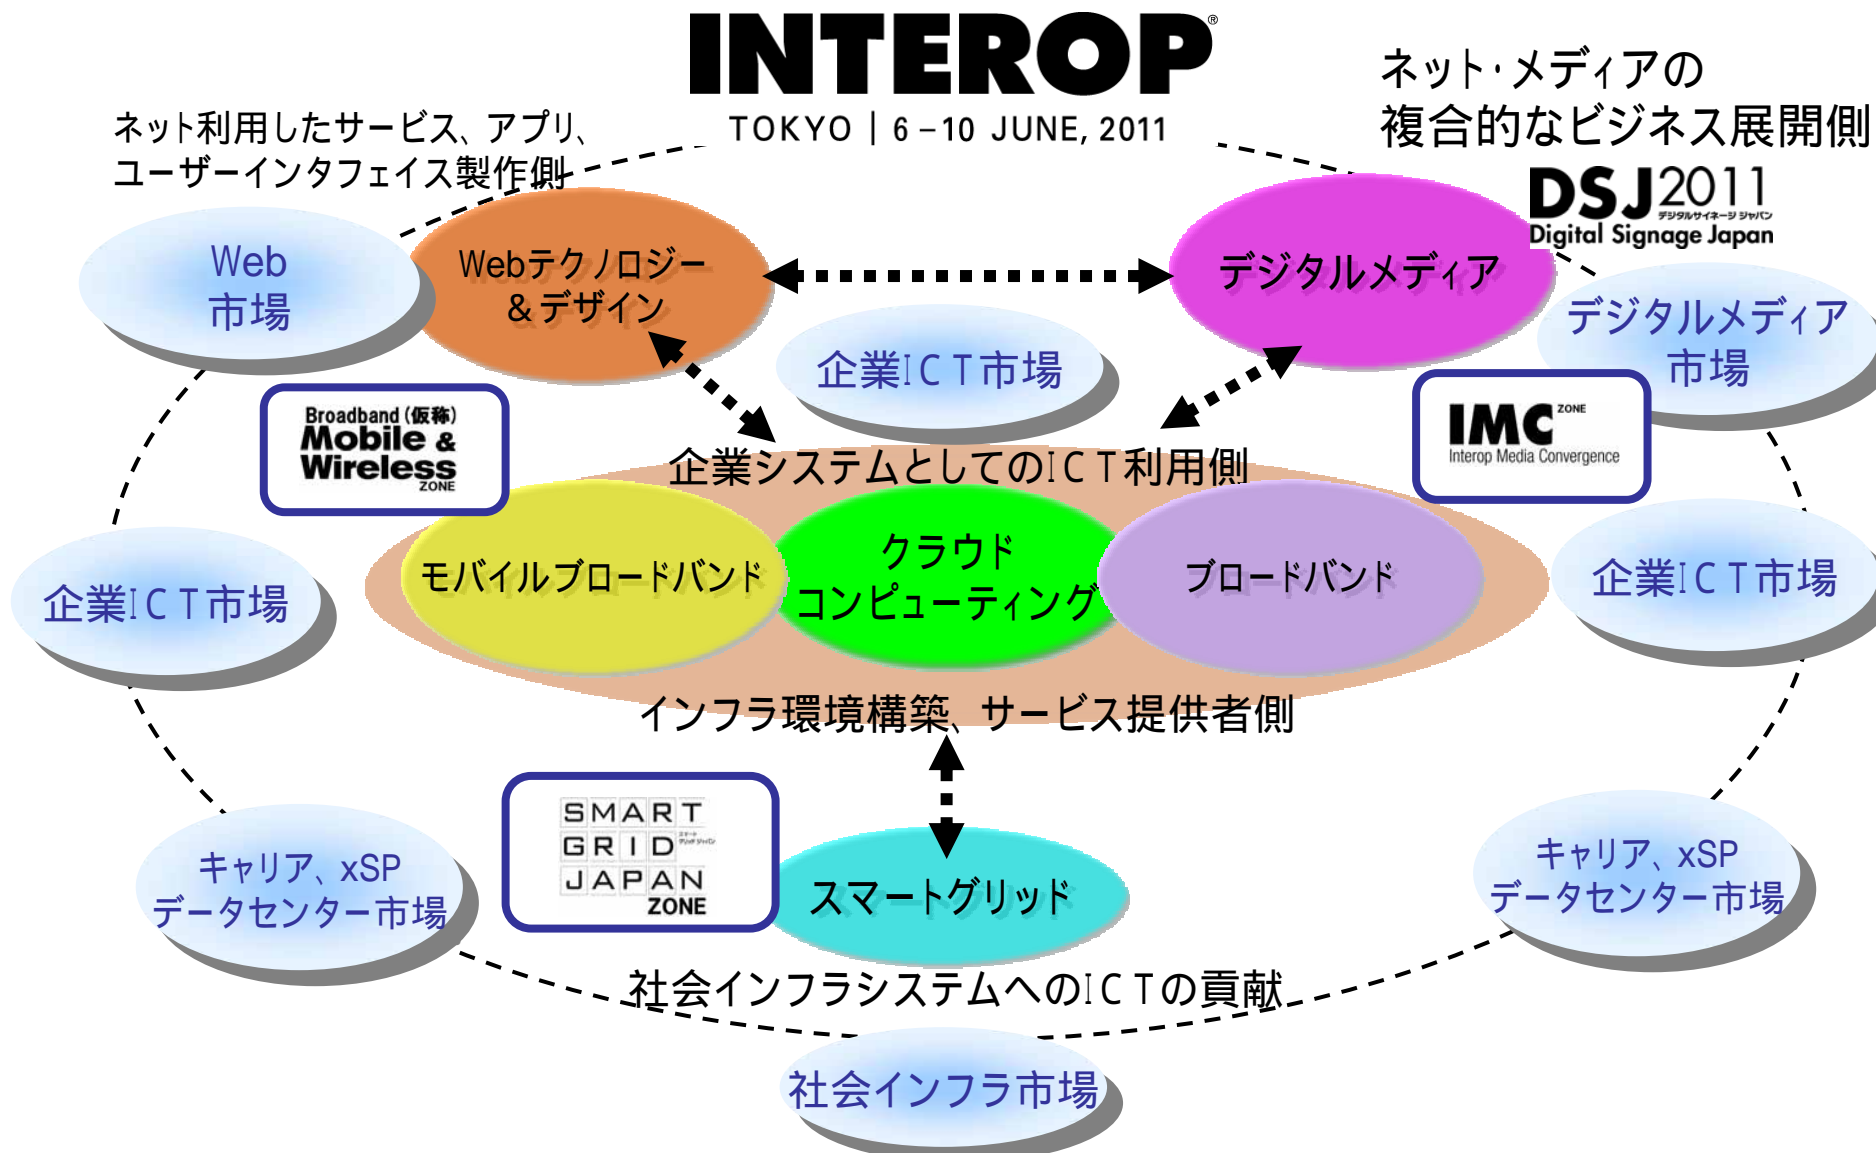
INTEROP®
TOKYO | 6 – 10 JUNE, 2011

ネット利用したサービス、アプリ、
ユーザーインタフェイス製作側

ネット・メディアの
複合的なビジネス展開側

DSJ2011
デジタルサイネージジャパン
Digital Signage Japan

Web
市場

Webテクノロジー
＆デザイン

デジタルメディア

デジタルメディア
市場

企業ICT市場

Broadband (仮称)
Mobile &
Wireless
ZONE

IMC ZONE
Interop Media Convergence

企業システムとしてのICT利用側

企業ICT市場

モバイルブロードバンド

クラウド
コンピューティング

ブロードバンド

企業ICT市場

インフラ環境構築、サービス提供者側

SMART
GRID
JAPAN
ZONE

スマートグリッド

キャリア、xSP
データセンター市場

キャリア、xSP
データセンター市場

社会インフラシステムへのICTの貢献

社会インフラ市場